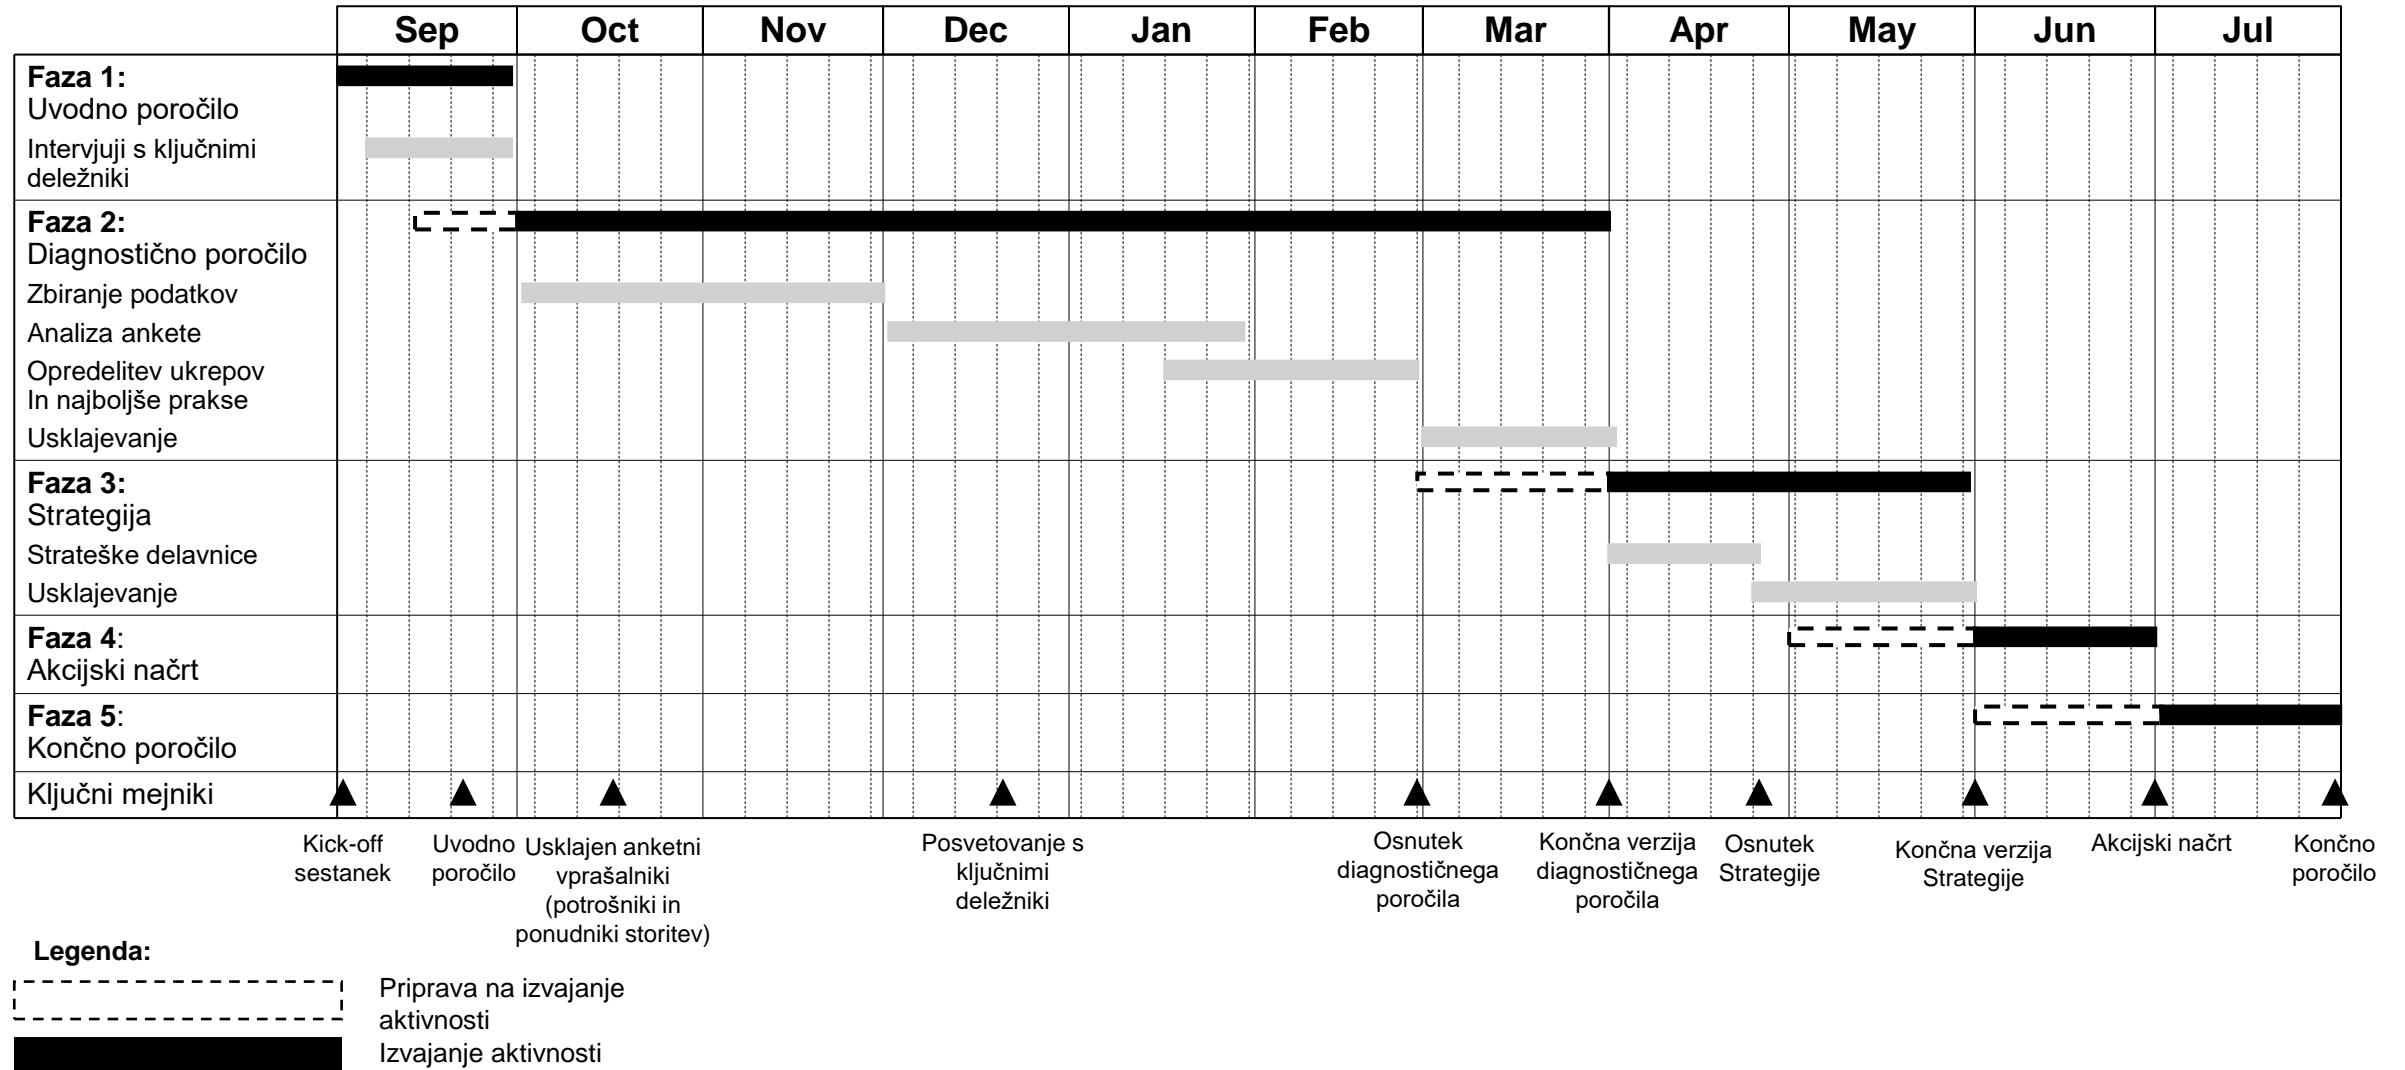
| | Sep | Oct | Nov | Dec | Jan | Feb | Mar | Apr | May | Jun | Jul |
|---|---|---|---|---|---|---|---|---|---|---|---|
| **Faza 1:** Uvodno poročilo | | | | | | | | | | | |
| Intervjuji s ključnimi deležniki | | | | | | | | | | | |
| **Faza 2:** Diagnostično poročilo | | | | | | | | | | | |
| Zbiranje podatkov | | | | | | | | | | | |
| Analiza ankete | | | | | | | | | | | |
| Opredelitev ukrepov In najboljše prakse | | | | | | | | | | | |
| Usklajevanje | | | | | | | | | | | |
| **Faza 3:** Strategija | | | | | | | | | | | |
| Strateške delavnice | | | | | | | | | | | |
| Usklajevanje | | | | | | | | | | | |
| **Faza 4**: Akcijski načrt | | | | | | | | | | | |
| **Faza 5**: Končno poročilo | | | | | | | | | | | |
| Ključni mejniki | | | | | | | | | | | |

Kick-off sestanek

Uvodno poročilo

Usklajen anketni vprašalniki (potrošniki in ponudniki storitev)

Posvetovanje s ključnimi deležniki

Osnutek diagnostičnega poročila

Končna verzija diagnostičnega poročila

Osnutek Strategije

Končna verzija Strategije

Akcijski načrt

Končno poročilo

**Legenda:**

Priprava na izvajanje aktivnosti

Izvajanje aktivnosti